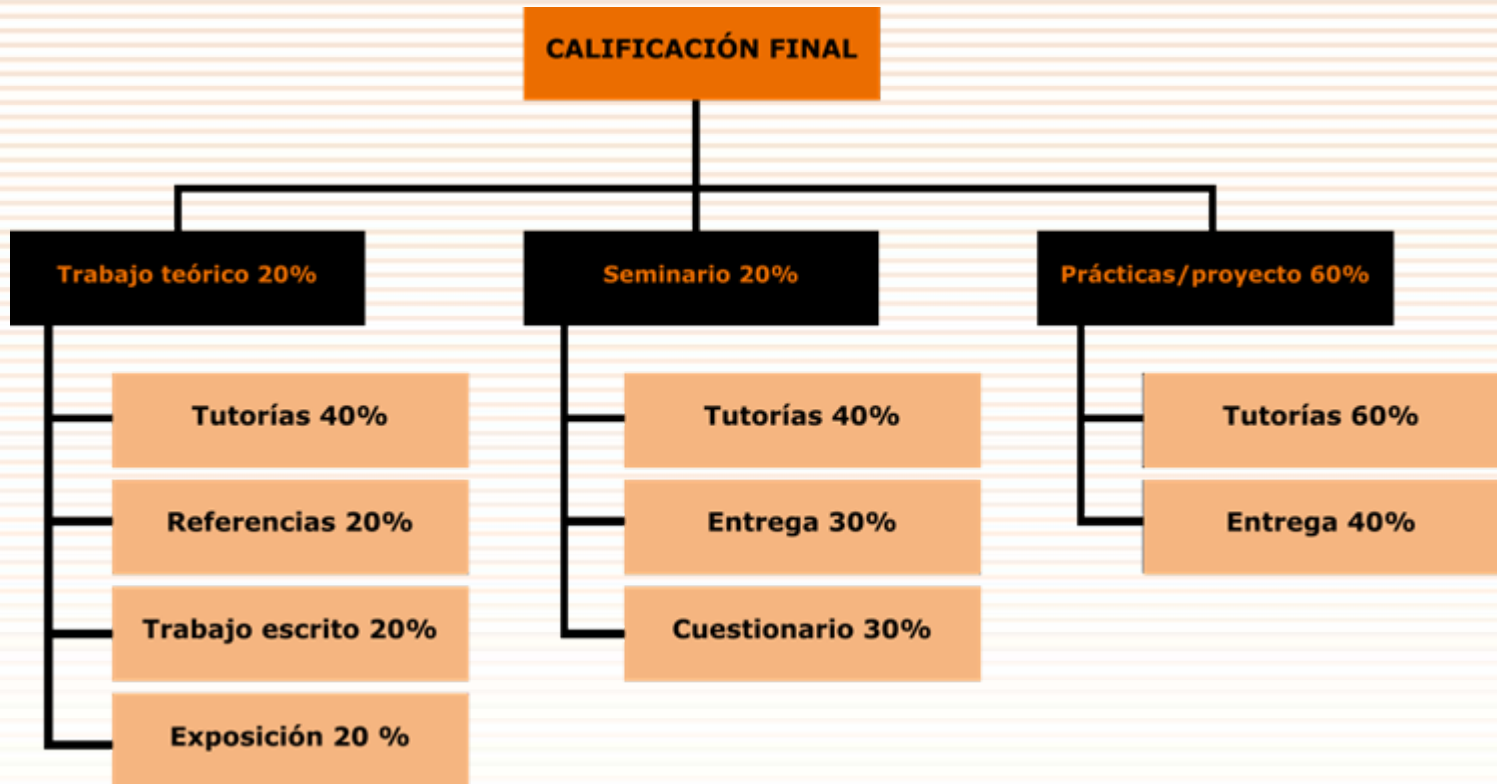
CALIFICACIÓN FINAL

Trabajo teórico 20%

Tutorías 40%

Referencias 20%

Trabajo escrito 20%

Exposición 20 %

Seminario 20%

Tutorías 40%

Entrega 30%

Cuestionario 30%

Prácticas/proyecto 60%

Tutorías 60%

Entrega 40%